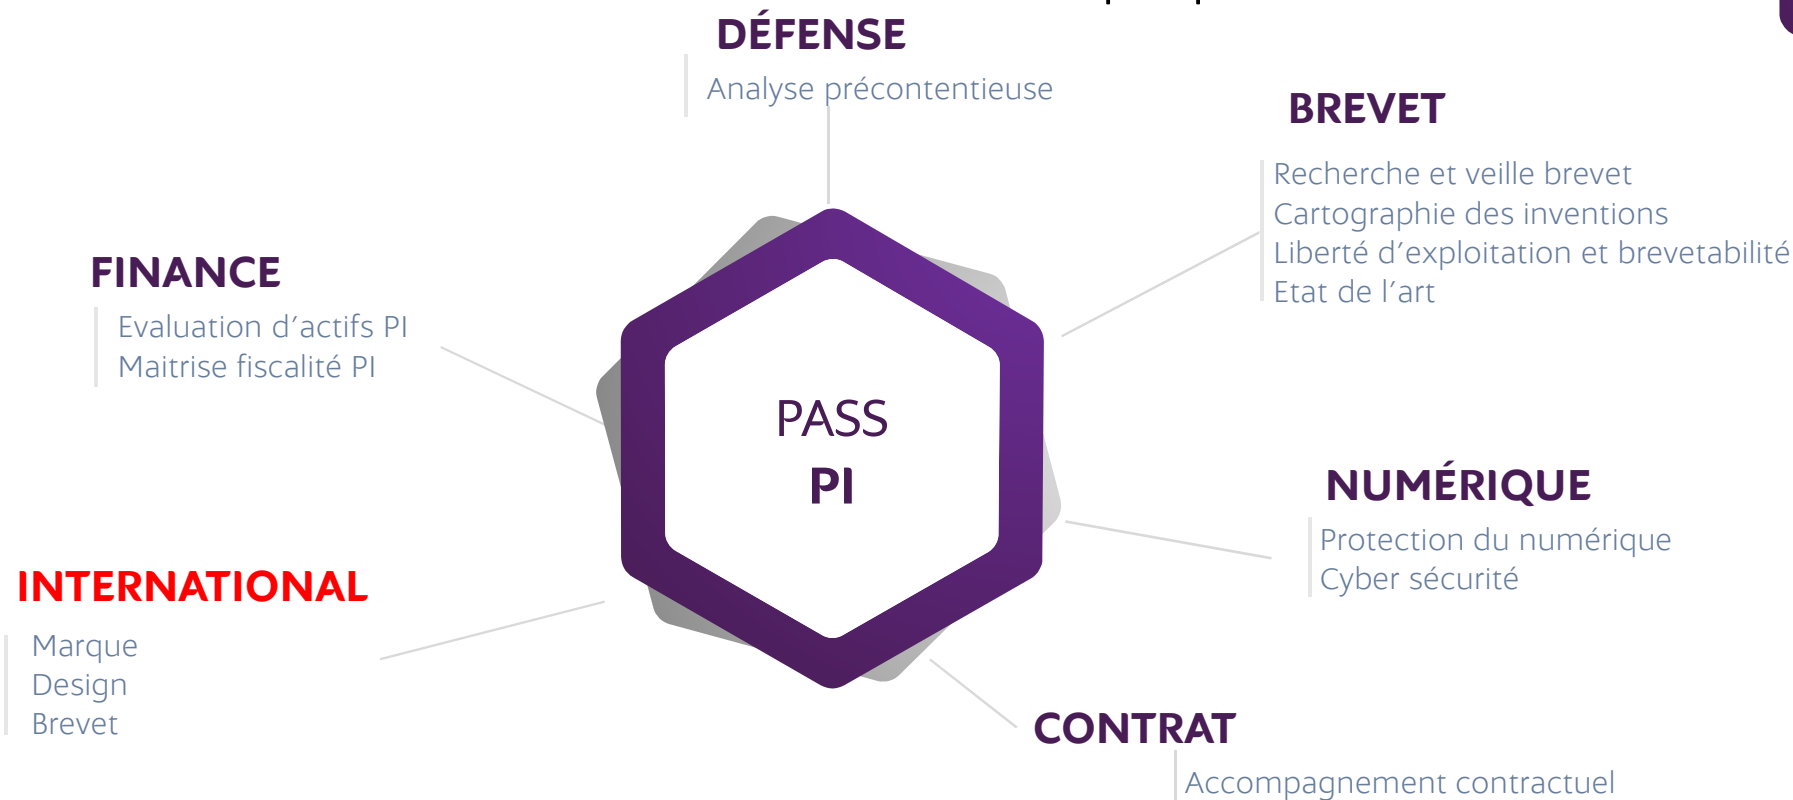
DÉFENSE
Analyse précontentieuse

BREVET
Recherche et veille brevet
Cartographie des inventions
Liberté d'exploitation et brevetabilité
Etat de l'art

FINANCE
Evaluation d'actifs PI
Maitrise fiscalité PI

PASS
PI

NUMÉRIQUE
Protection du numérique
Cyber sécurité

INTERNATIONAL
Marque
Design
Brevet

CONTRAT
Accompagnement contractuel